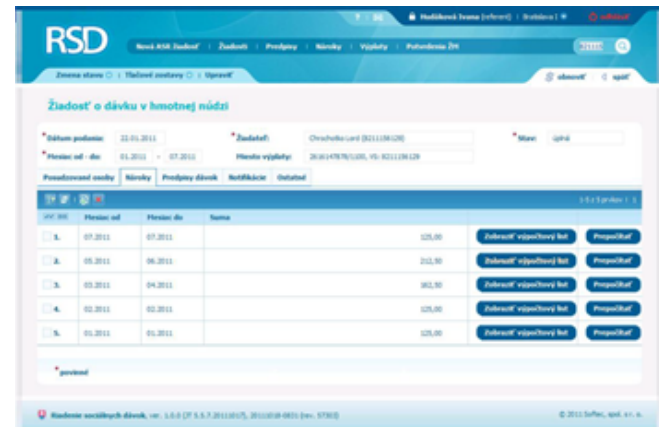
? | SK | Hodáková Ivana [referent] | Bratislava | odhlásiť

RSD

Nová RSK žiadosť | Žiadosti | Predpisy | Nároky | Výplaty | Potvrdenia ŽH

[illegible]

Zmena stavu | Tlačové zostavy | Upraviť

obnoviť | späť

Žiadosť o dávku v hmotnej núdzi

*Dátum podania: 22.01.2011

*Žiadateľ: Chrochotka Lord (8211156128)

*Stav: Upravá

*Mesiac od - do: 01.2011 - 07.2011

Miesto výplaty: 2616147878/1100, VS: 8211156128

Posudzované osoby | Nároky | Predpisy dávok | Notifikácie | Ostatné

1-5 z 5 prvkov | 1

| | Mesiac od | Mesiac do | Suma | | |
|---|---|---|---|---|---|
| 1. | 07.2011 | 07.2011 | 125,00 | Zobraziť výpočtový list | Prepočítať |
| 2. | 05.2011 | 06.2011 | 212,50 | Zobraziť výpočtový list | Prepočítať |
| 3. | 03.2011 | 04.2011 | 162,50 | Zobraziť výpočtový list | Prepočítať |
| 4. | 02.2011 | 02.2011 | 125,00 | Zobraziť výpočtový list | Prepočítať |
| 5. | 01.2011 | 01.2011 | 125,00 | Zobraziť výpočtový list | Prepočítať |

*povinné

Riadenie sociálnych dávok, ver. 1.0.0 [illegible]

© 2011 Softec, spol. s r. o.